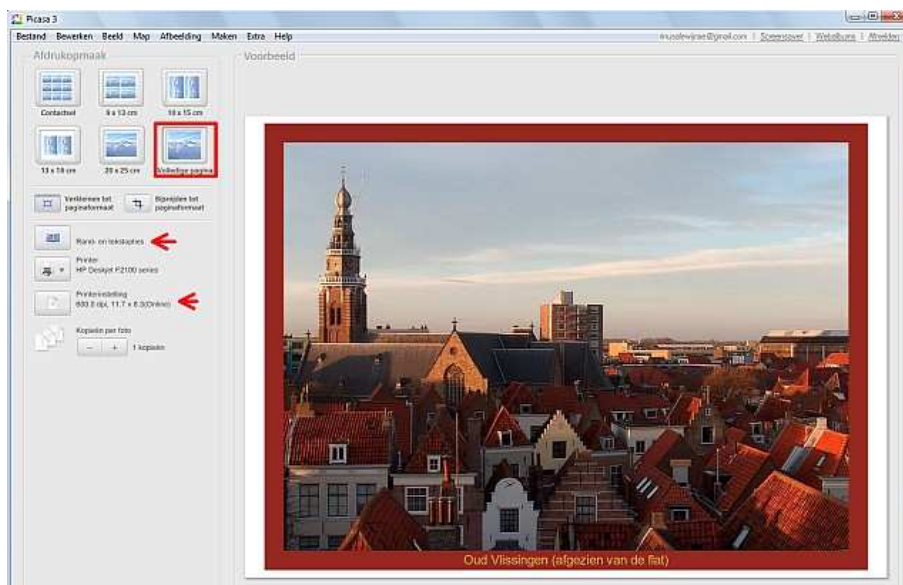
Picasa 3

Bestand Bewerken Beeld Map Afbeelding Maken Extra Help

truuslewijnse@gmail.com | Screensaver | Webalbums | Afmelden

Afdrukopmaak

Contactvel 9 x 13 cm 10 x 15 cm

13 x 18 cm 20 x 25 cm Volledige pagina

Verkleinen tot paginaformaat Bijsnijden tot paginaformaat

Rand- en tekstopties

Printer
HP Deskjet F2100 series

Printerinstelling
600.0 dpi, 11.7 x 8.3(Online)

Kopieën per foto
1 kopieën

Voorbeeld

Oud Vlissingen (afgezien van de flat)